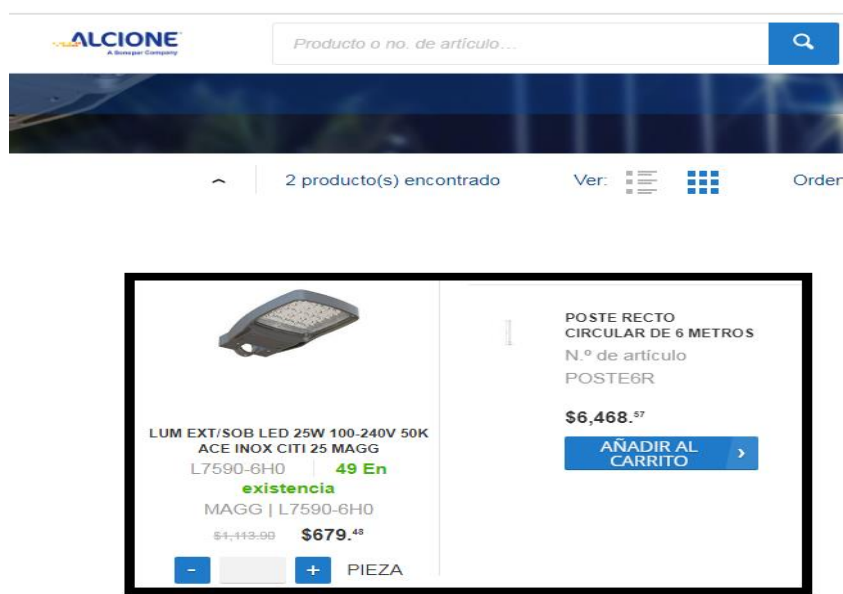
ALCIONE
A Sonepar Company

Producto o no. de artículo...

2 producto(s) encontrado

Ver:

Order

LUM EXT/SOB LED 25W 100-240V 50K ACE INOX CITI 25 MAGG
L7590-6H0 | 49 En existencia
MAGG | L7590-6H0
$1,113.90 $679.$^{48}$
- + PIEZA

POSTE RECTO CIRCULAR DE 6 METROS
N.º de artículo
POSTE6R
$6,468.$^{57}$
AÑADIR AL CARRITO ›